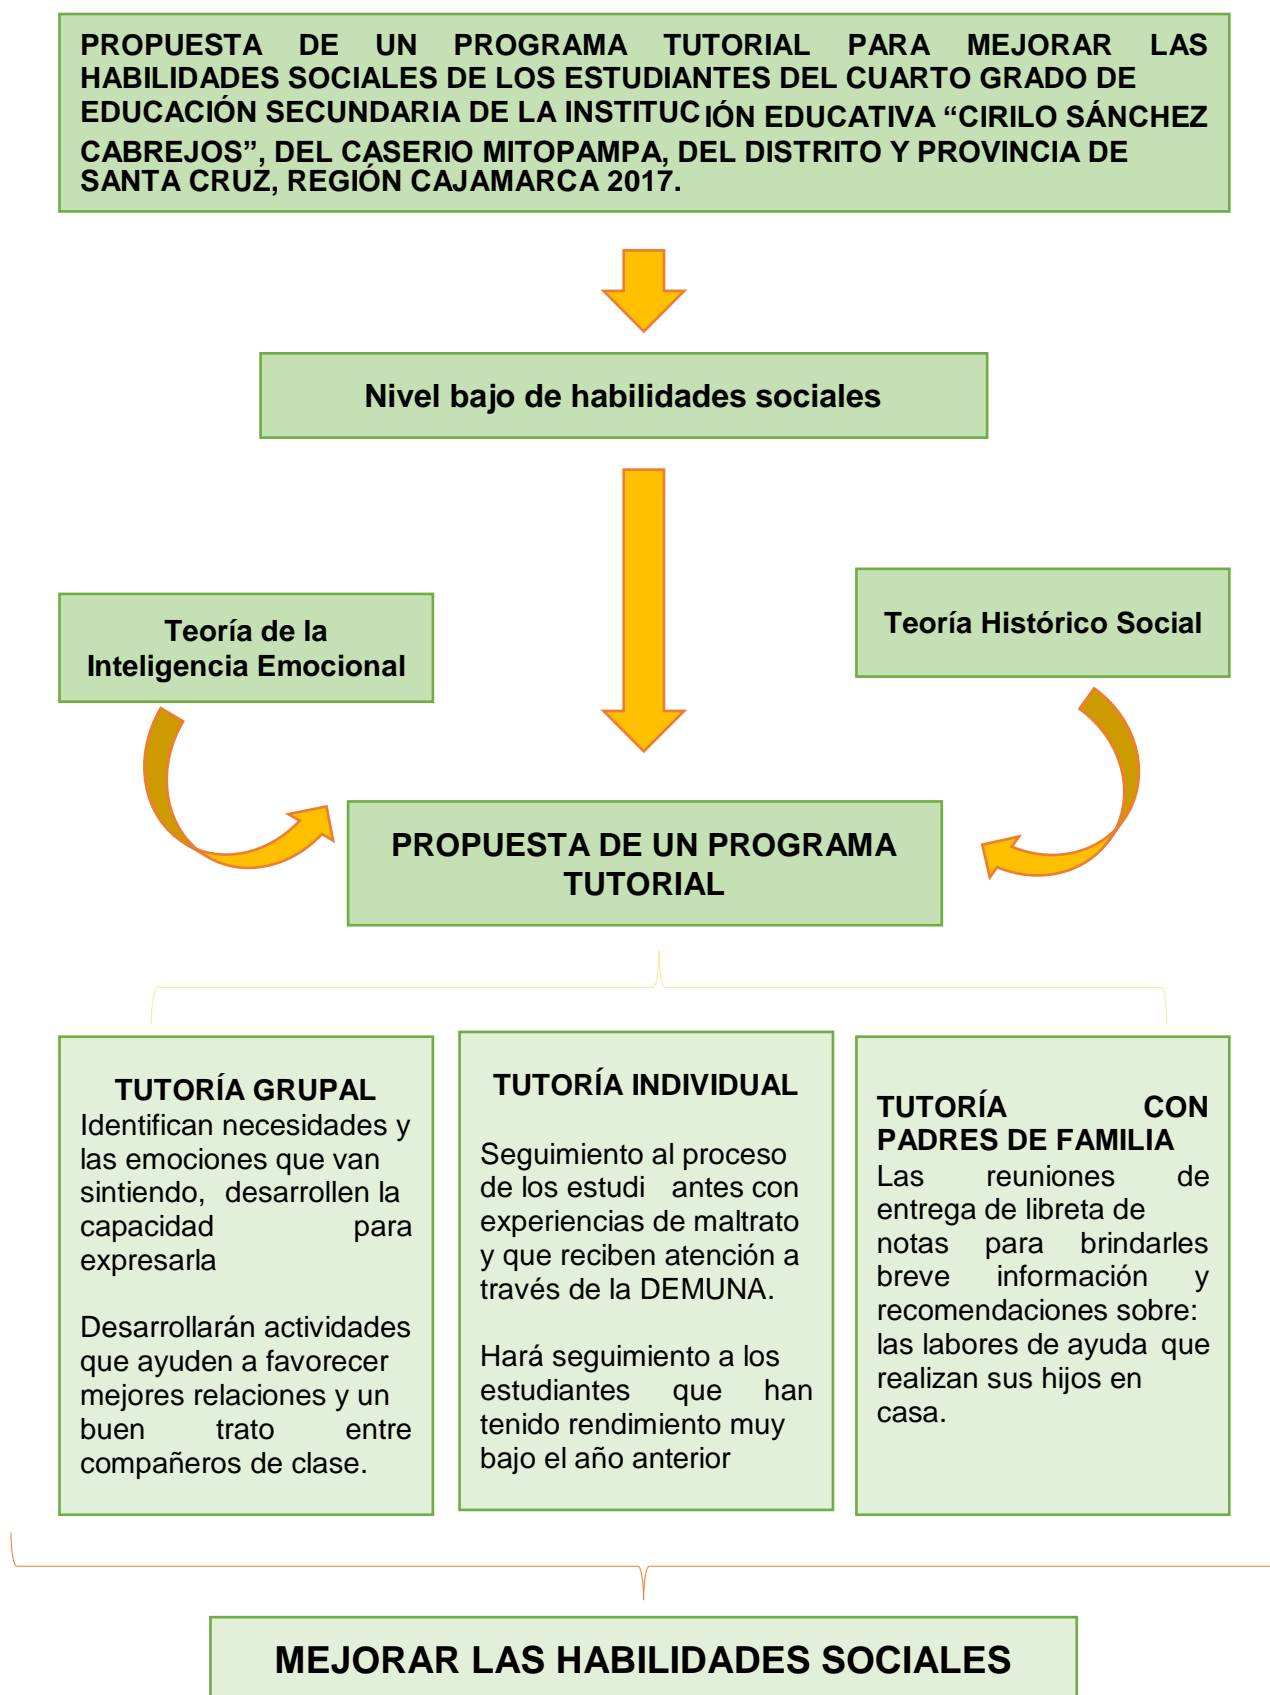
PROPUESTA DE UN PROGRAMA TUTORIAL PARA MEJORAR LAS HABILIDADES SOCIALES DE LOS ESTUDIANTES DEL CUARTO GRADO DE EDUCACIÓN SECUNDARIA DE LA INSTITUCIÓN EDUCATIVA “CIRILO SÁNCHEZ CABREJOS”, DEL CASERIO MITOPAMPA, DEL DISTRITO Y PROVINCIA DE SANTA CRUZ, REGIÓN CAJAMARCA 2017.

Nivel bajo de habilidades sociales

Teoría de la Inteligencia Emocional

Teoría Histórico Social

PROPUESTA DE UN PROGRAMA TUTORIAL

TUTORÍA GRUPAL
Identifican necesidades y las emociones que van sintiendo, desarrollen la capacidad para expresarla

Desarrollarán actividades que ayuden a favorecer mejores relaciones y un buen trato entre compañeros de clase.

TUTORÍA INDIVIDUAL

Seguimiento al proceso de los estudi antes con experiencias de maltrato y que reciben atención a través de la DEMUNA.

Hará seguimiento a los estudiantes que han tenido rendimiento muy bajo el año anterior

TUTORÍA CON PADRES DE FAMILIA
Las reuniones de entrega de libreta de notas para brindarles breve información y recomendaciones sobre: las labores de ayuda que realizan sus hijos en casa.

MEJORAR LAS HABILIDADES SOCIALES